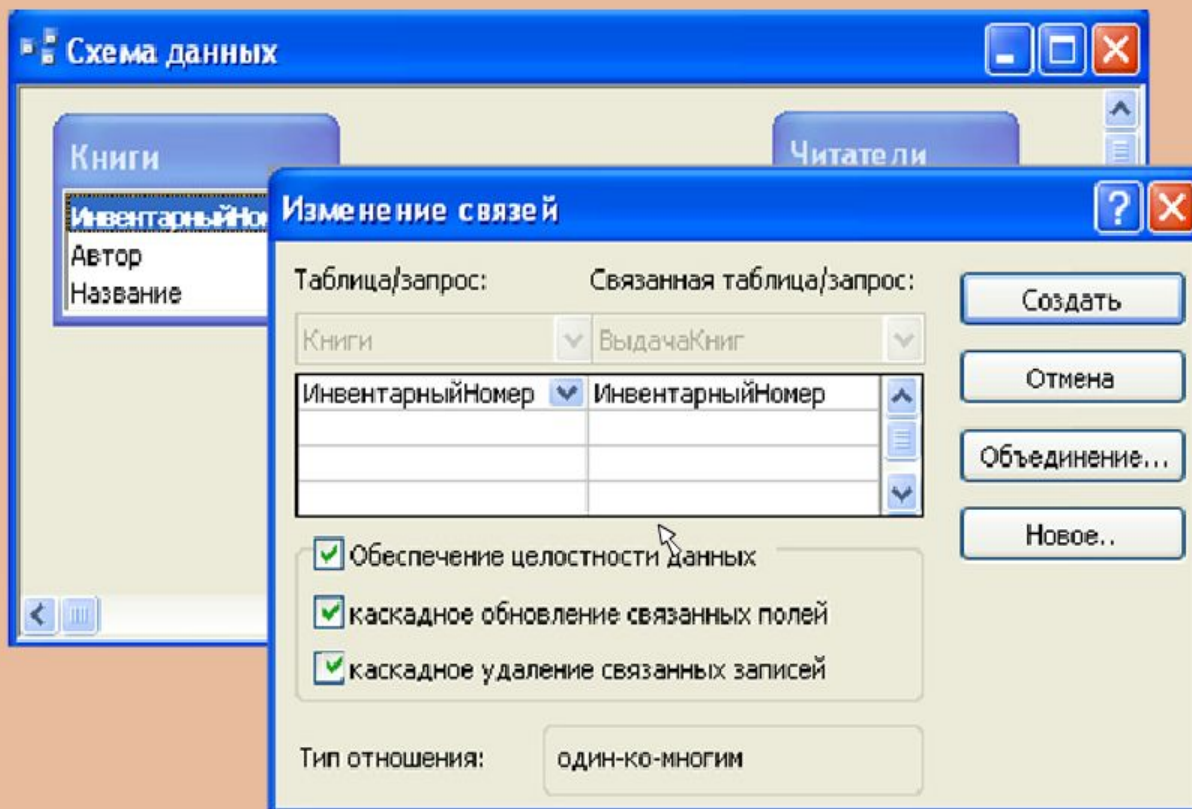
Схема данных

Книги
ИнвентарныйНо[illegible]
Автор
Название

Читатели

Изменение связей

Таблица/запрос:
Связанная таблица/запрос:

Книги
ВыдачаКниг

| ИнвентарныйНомер | ИнвентарныйНомер |
|---|---|
| | |
| | |
| | |

Обеспечение целостности данных
каскадное обновление связанных полей
каскадное удаление связанных записей

Тип отношения:
один-ко-многим

Создать
Отмена
Объединение...
Новое..